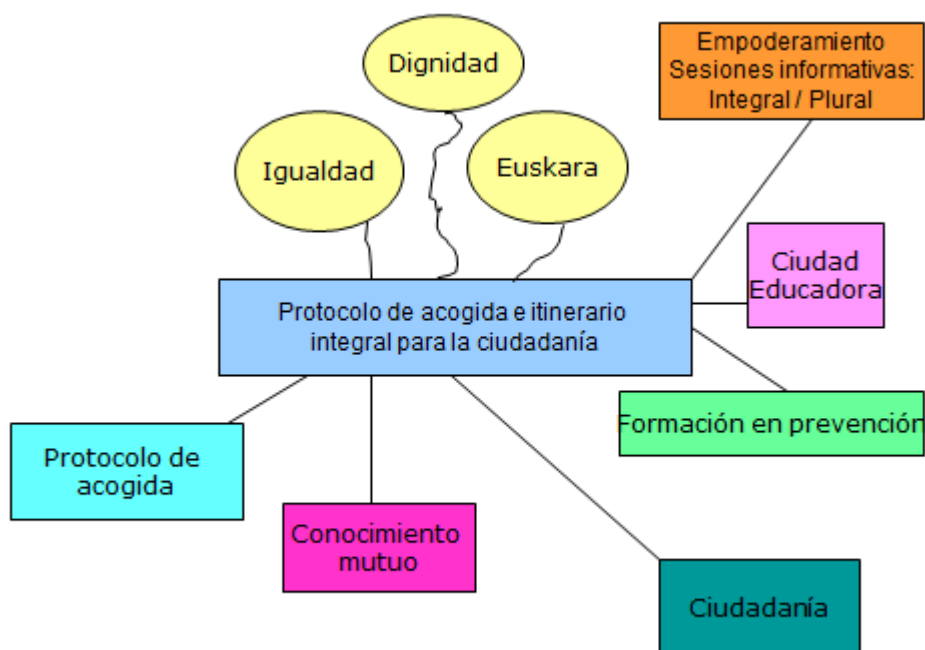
Dignidad

Igualdad

Euskara

Empoderamiento
Sesiones informativas:
Integral / Plural

Ciudad Educadora

Protocolo de acogida e itinerario integral para la ciudadanía

Formación en prevención

Protocolo de acogida

Conocimiento mutuo

Ciudadanía